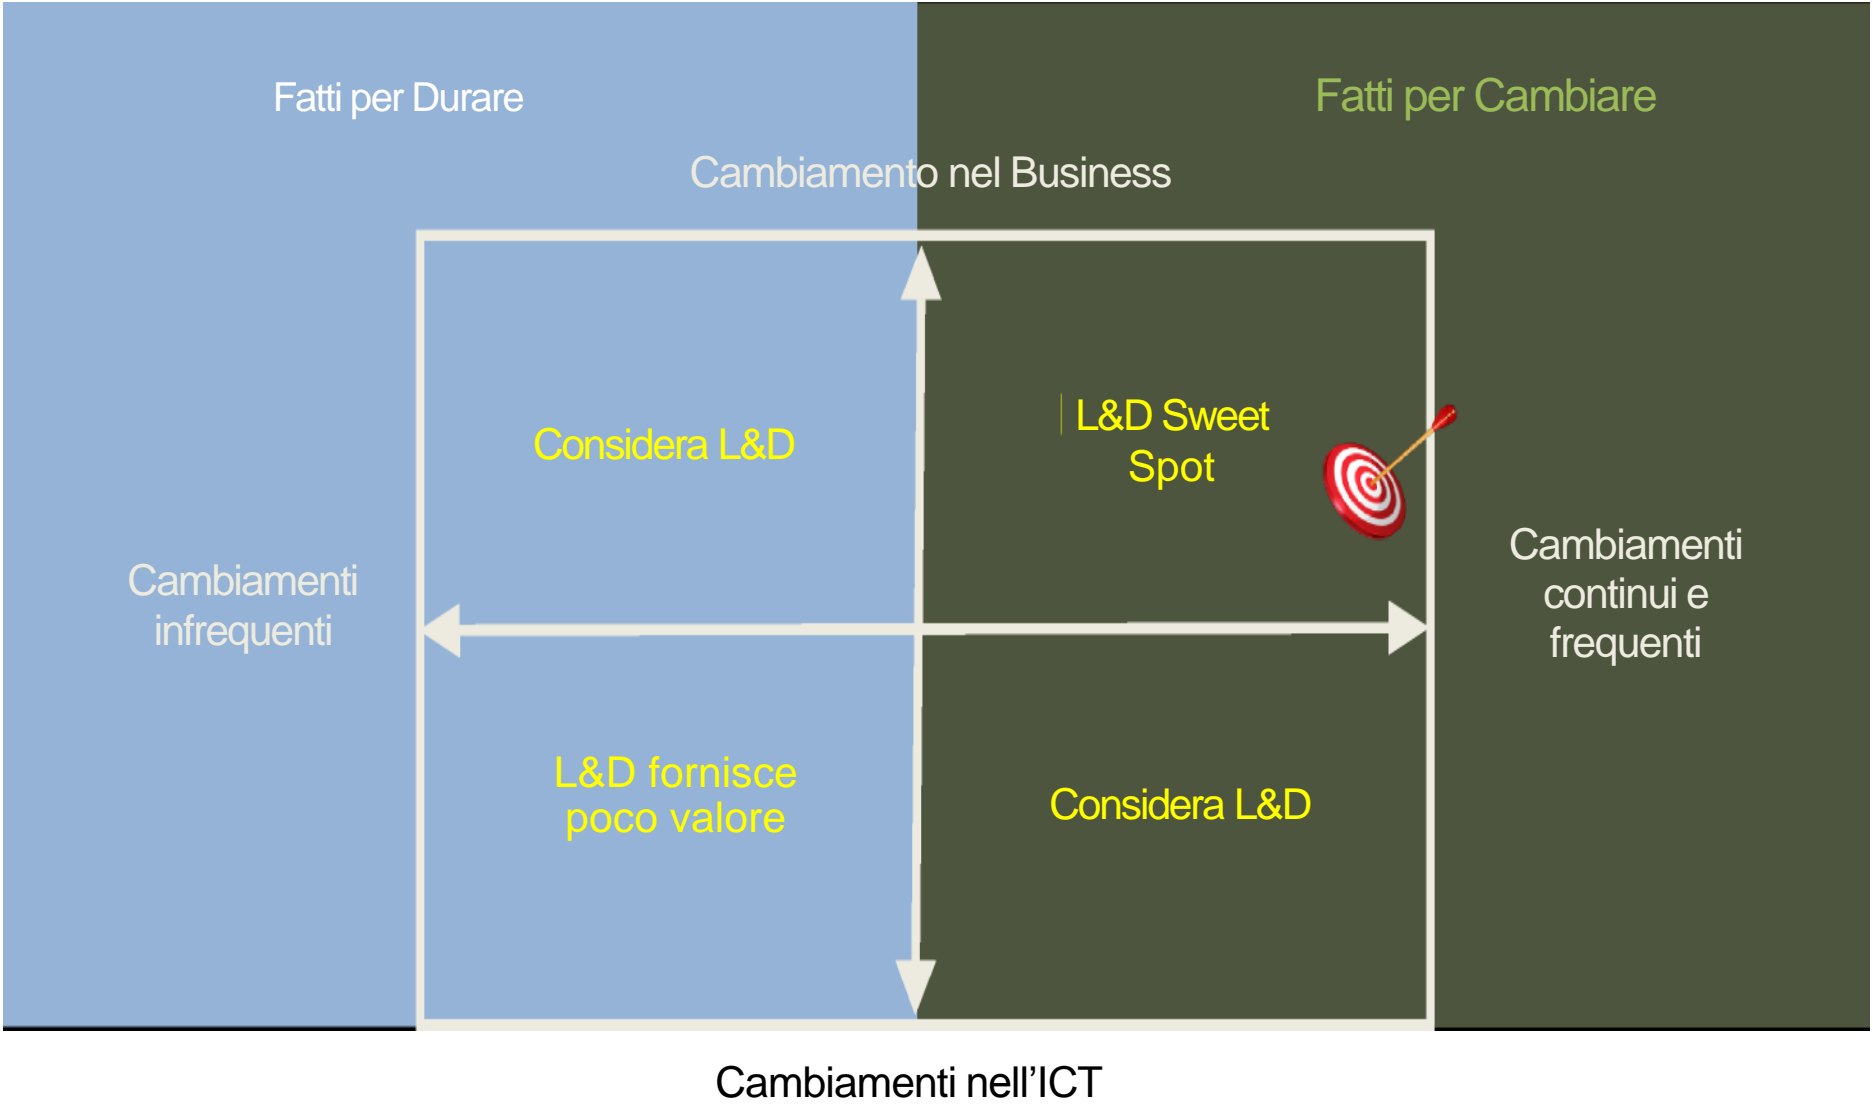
Fatti per Durare

Fatti per Cambiare

Cambiamento nel Business

Considera L&D

L&D Sweet Spot

Cambiamenti infrequenti

Cambiamenti continui e frequenti

L&D fornisce poco valore

Considera L&D

Cambiamenti nell’ICT